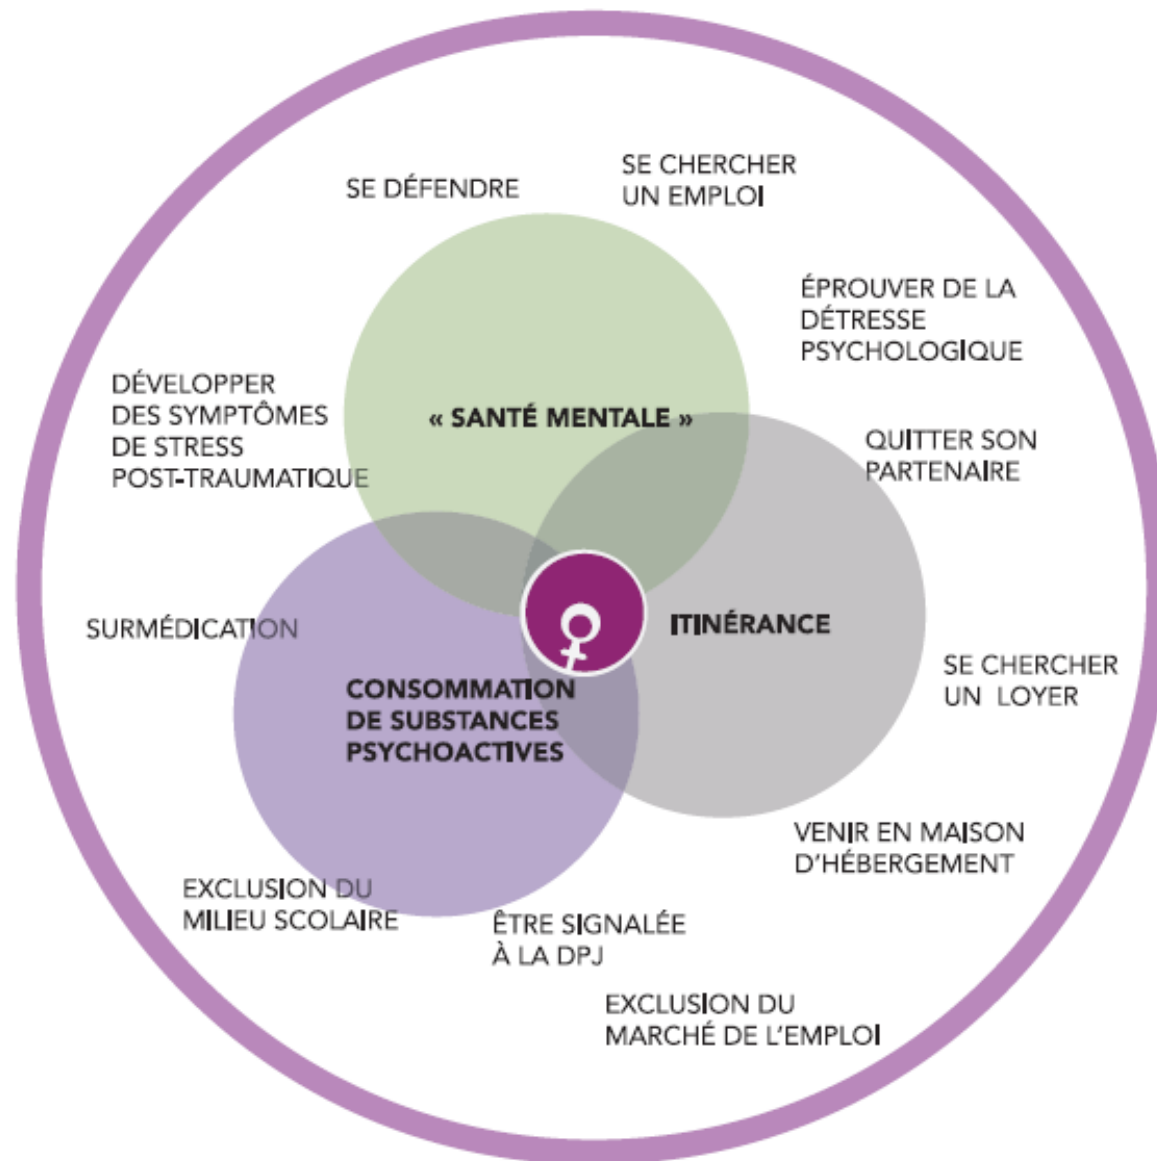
SE DÉFENDRE

SE CHERCHER UN EMPLOI

ÉPROUVER DE LA DÉTRESSE PSYCHOLOGIQUE

DÉVELOPPER DES SYMPTÔMES DE STRESS POST-TRAUMATIQUE

« SANTÉ MENTALE »

QUITTER SON PARTENAIRE

SURMÉDICATION

ITINÉRANCE

SE CHERCHER UN LOYER

CONSOMMATION DE SUBSTANCES PSYCHOACTIVES

VENIR EN MAISON D'HÉBERGEMENT

EXCLUSION DU MILIEU SCOLAIRE

ÊTRE SIGNALÉE À LA DPJ

EXCLUSION DU MARCHÉ DE L'EMPLOI